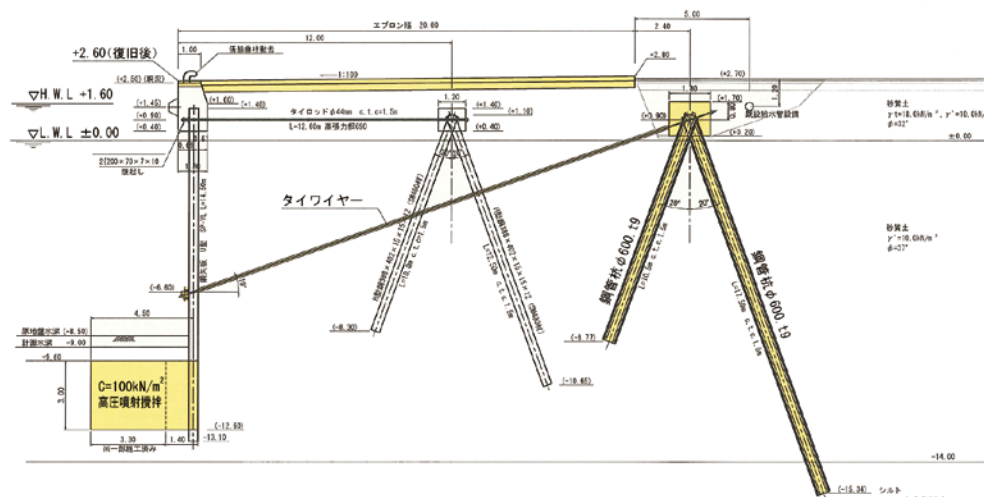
エプロン幅 20.00

12.00

5.00

2.40

+2.60(復旧後)

1.00

係船曲柱基礎

(+2.50)(現況)

+2.80

(+2.70)

1:100

▽H.W.L +1.60

1.20

1.30

(+1.45)

(+1.60)

(+1.40)

(+1.40)

(+1.10)

(+1.70)

(+0.50)

(+0.40)

(+0.40)

(+0.90)

(+0.20)

タイロッド φ44mm c.t.c=1.5m

L=12.60m 高張力鋼690

既設給水管設備

▽L.W.L ±0.00

±0.00

砂質土

$\gamma$t=18.0kN/m², $\gamma$'=10.0kN/m²

φ=32°

2[200×70×7×10

腹起し

20°

20°

タイワイヤー

砂質土

$\gamma$'=10.0kN/m²

φ=37°

鋼管杭φ600 t9

鋼管杭φ600 t9

(-6.60)

4.50

(-8.30)

(-9.77)

原地盤水深 (-8.50)

計画水深 -9.00

-9.60

(-10.65)

C=100kN/m²

高圧噴射攪拌

3.00

(-12.63)

3.30

1.40

-13.10

-14.00

(-15.34)

シルト